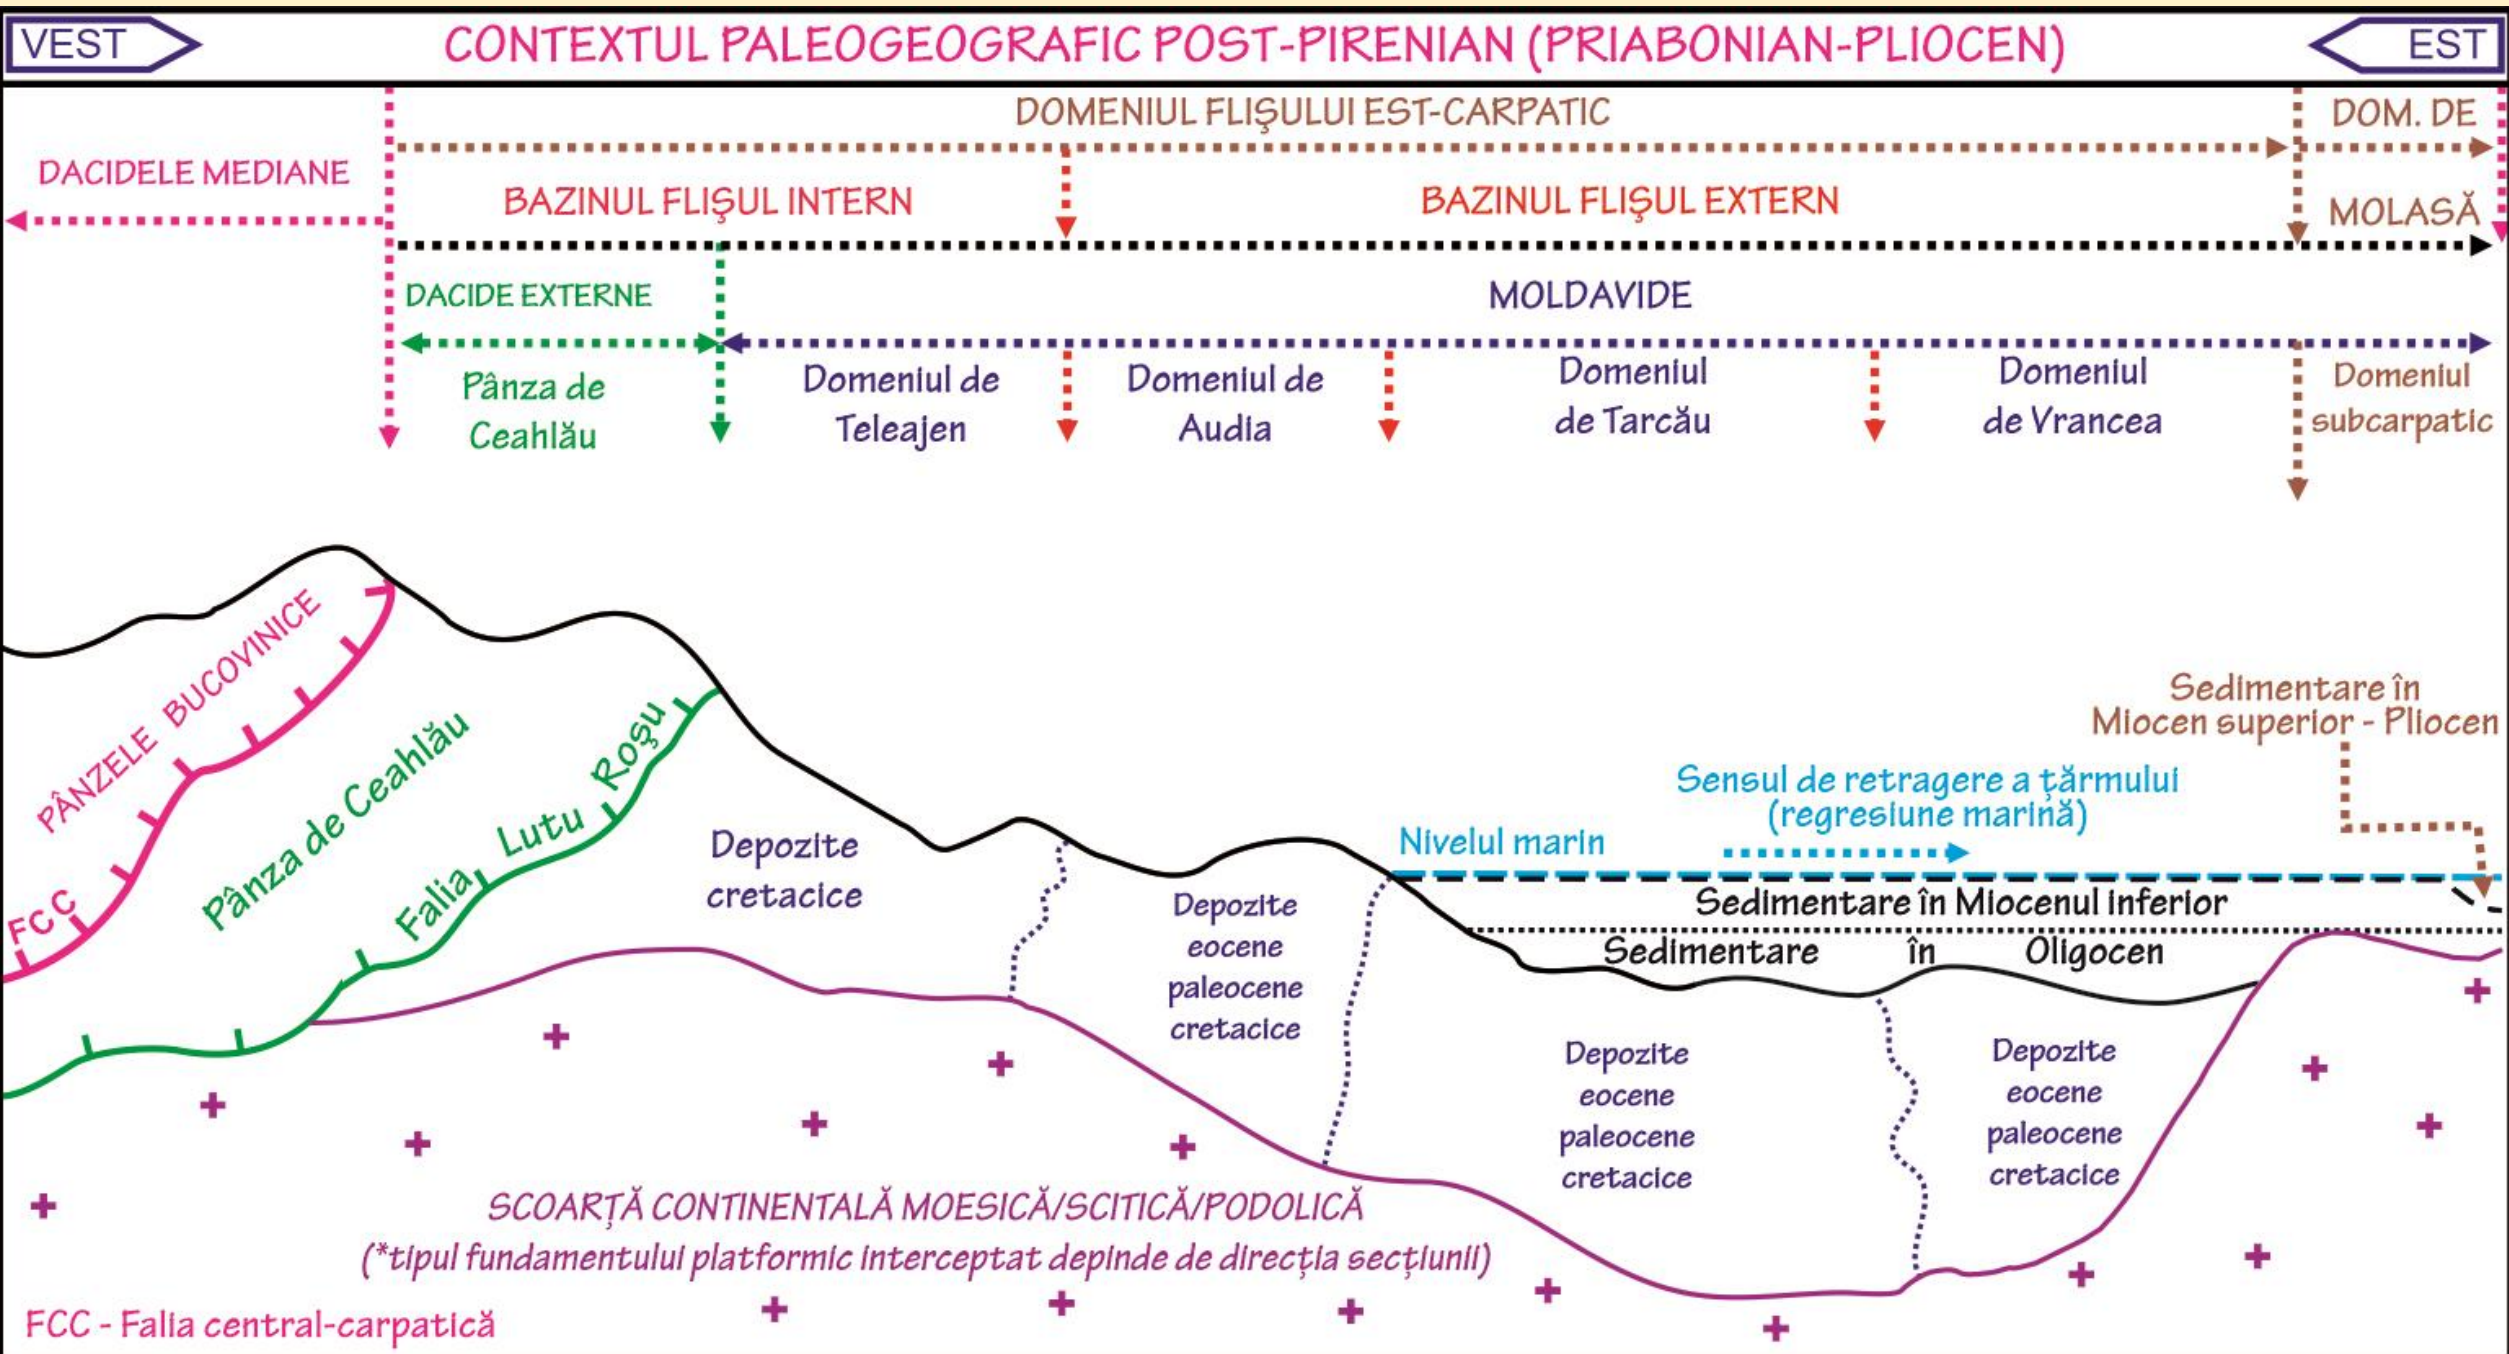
VEST

CONTEXTUL PALEOGEOGRAFIC POST-PIRENIAN (PRIABONIAN-PLIOCEN)

EST

DOMENIUL FLIŞULUI EST-CARPATIC

DOM. DE

DACIDELE MEDIANE

BAZINUL FLIŞUL INTERN

BAZINUL FLIŞUL EXTERN

MOLASĂ

DACIDE EXTERNE

MOLDAVIDE

Pânza de Ceahlău

Domeniul de Teleajen

Domeniul de Audia

Domeniul de Tarcău

Domeniul de Vrancea

Domeniul subcarpatic

PÂNZELE BUCOVINICE

FCC

Pânza de Ceahlău

Falia Lutu Roşu

Depozite cretacice

Depozite eocene paleocene cretacice

Sedimentare în Miocen superior - Pliocen

Sensul de retragere a ţărmului (regresiune marină)

Nivelul marin

Sedimentare în Miocenul inferior

Sedimentare în Oligocen

Depozite eocene paleocene cretacice

Depozite eocene paleocene cretacice

SCOARŢĂ CONTINENTALĂ MOESICĂ/SCITICĂ/PODOLICĂ
(*tipul fundamentului platformic interceptat depinde de direcţia secţiunii)

FCC - Falia central-carpatică